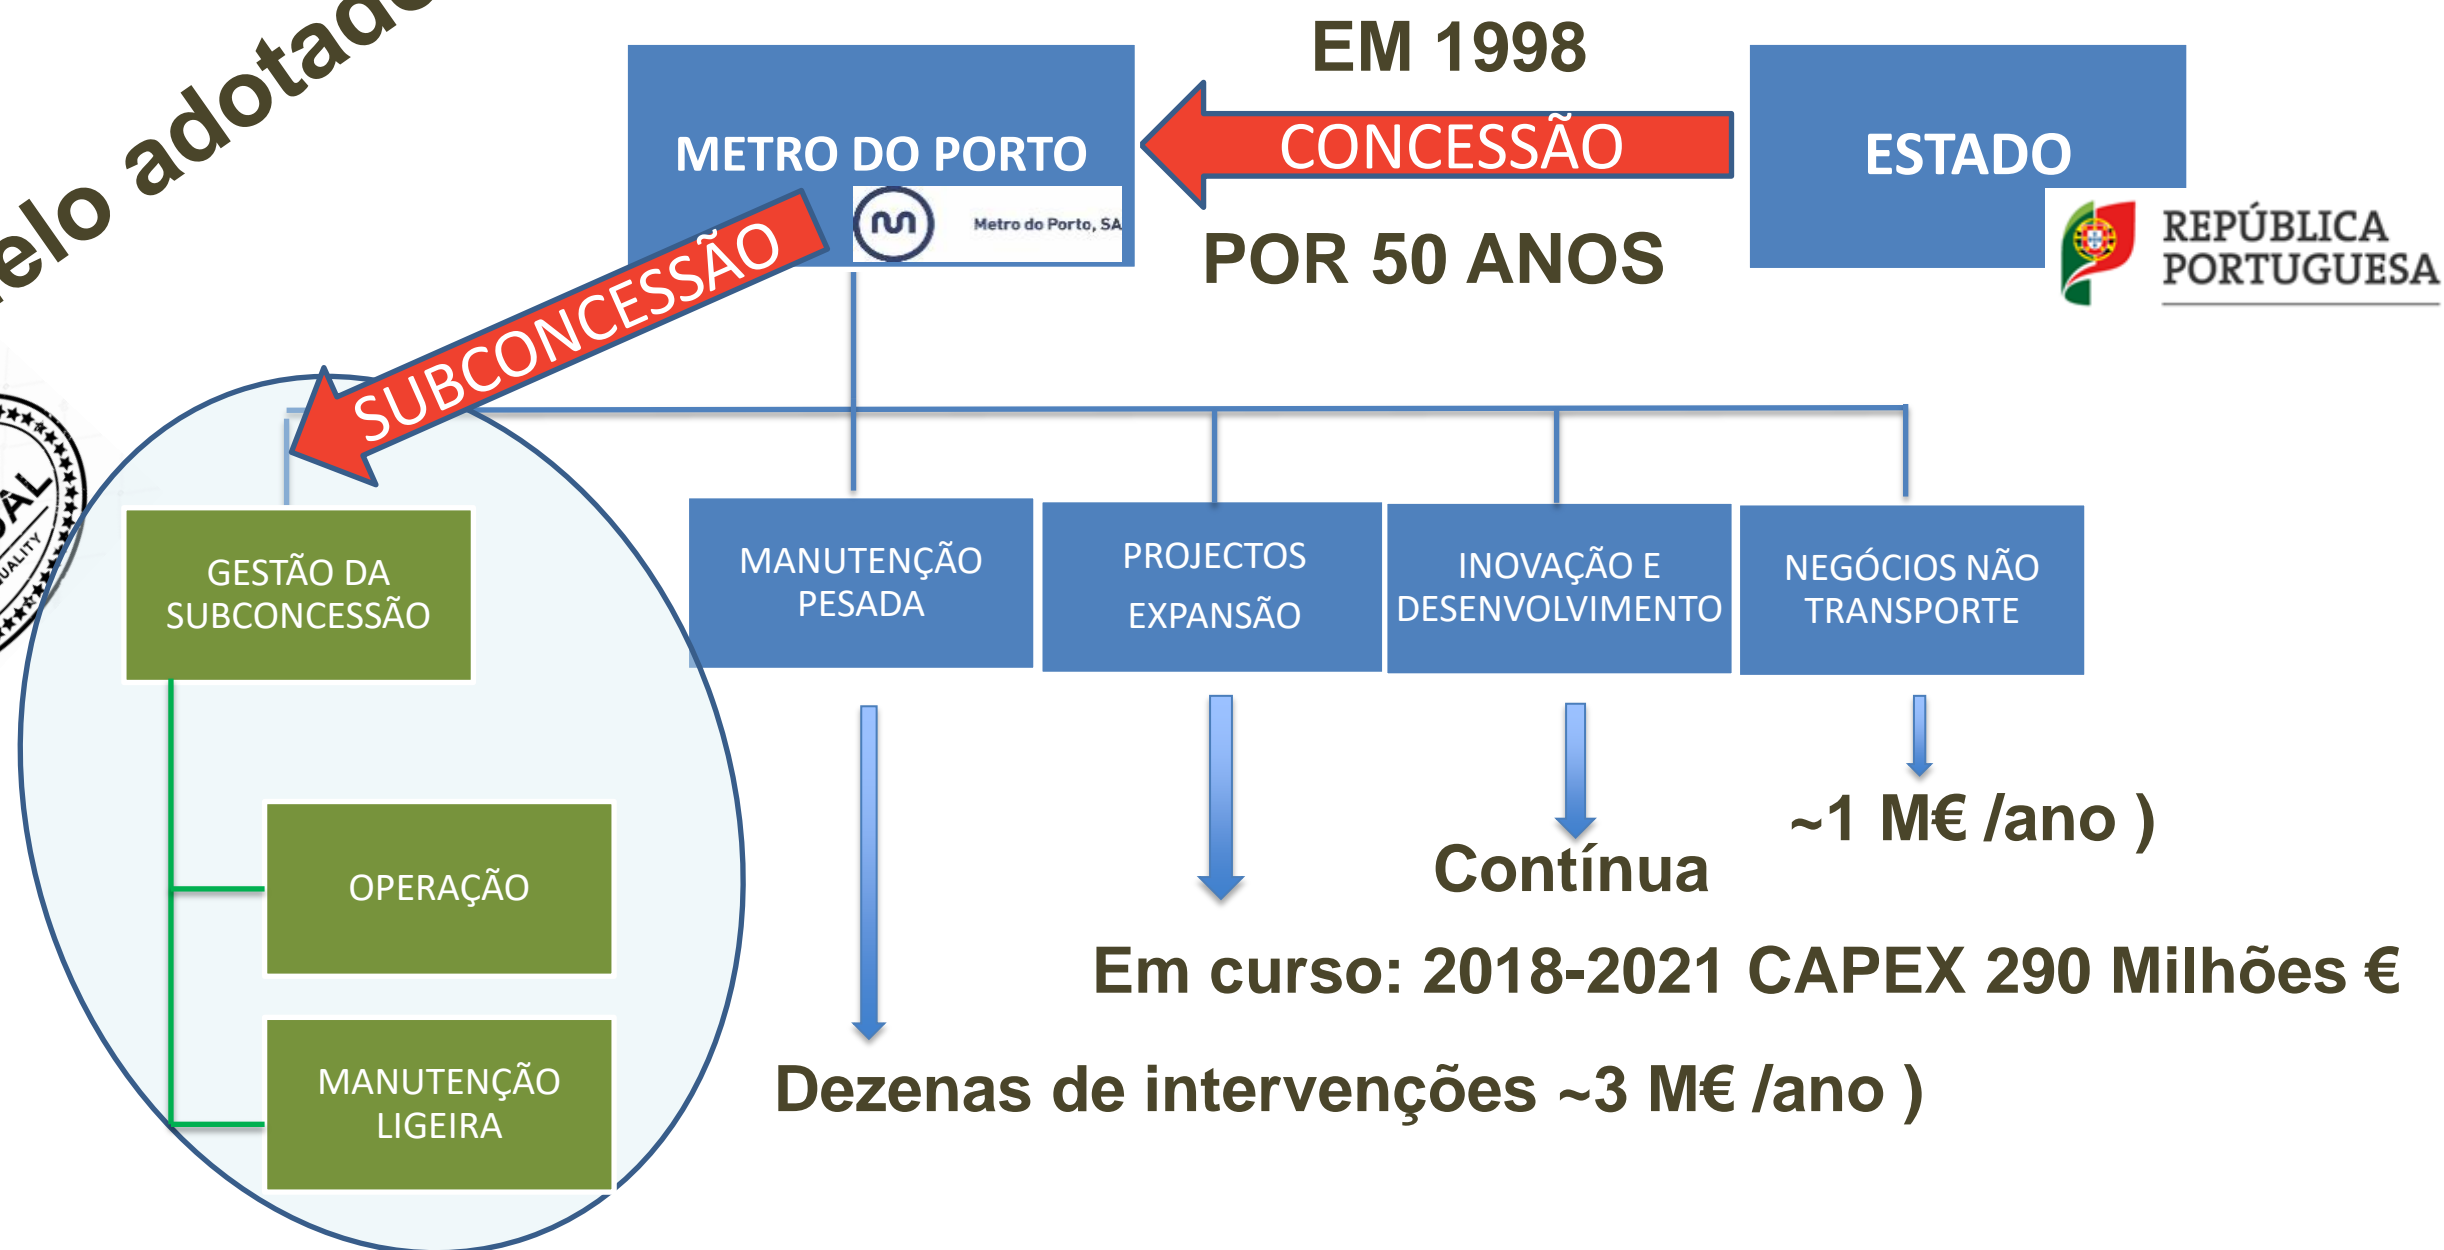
elo adotad

EM 1998

METRO DO PORTO

Metro do Porto, SA

CONCESSÃO

POR 50 ANOS

ESTADO

REPÚBLICA PORTUGUESA

SUBCONCESSÃO

GESTÃO DA SUBCONCESSÃO

OPERAÇÃO

MANUTENÇÃO LIGEIRA

MANUTENÇÃO PESADA

PROJECTOS EXPANSÃO

INOVAÇÃO E DESENVOLVIMENTO

NEGÓCIOS NÃO TRANSPORTE

~1 M€ /ano )

Contínua

Em curso: 2018-2021 CAPEX 290 Milhões €

Dezenas de intervenções ~3 M€ /ano )